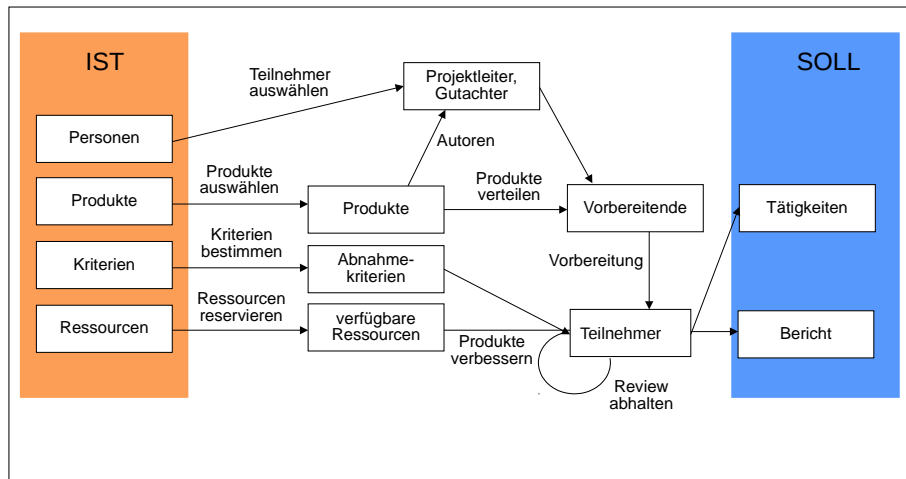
IST

Personen

Produkte

Kriterien

Ressourcen

Teilnehmer auswählen

Produkte auswählen

Kriterien bestimmen

Ressourcen reservieren

Projektleiter, Gutachter

Autoren

Produkte

Abnahme-kriterien

verfügbare Ressourcen

Produkte verteilen

Vorbereitende

Vorbereitung

Produkte verbessern

Teilnehmer

Review abhalten

SOLL

Tätigkeiten

Bericht